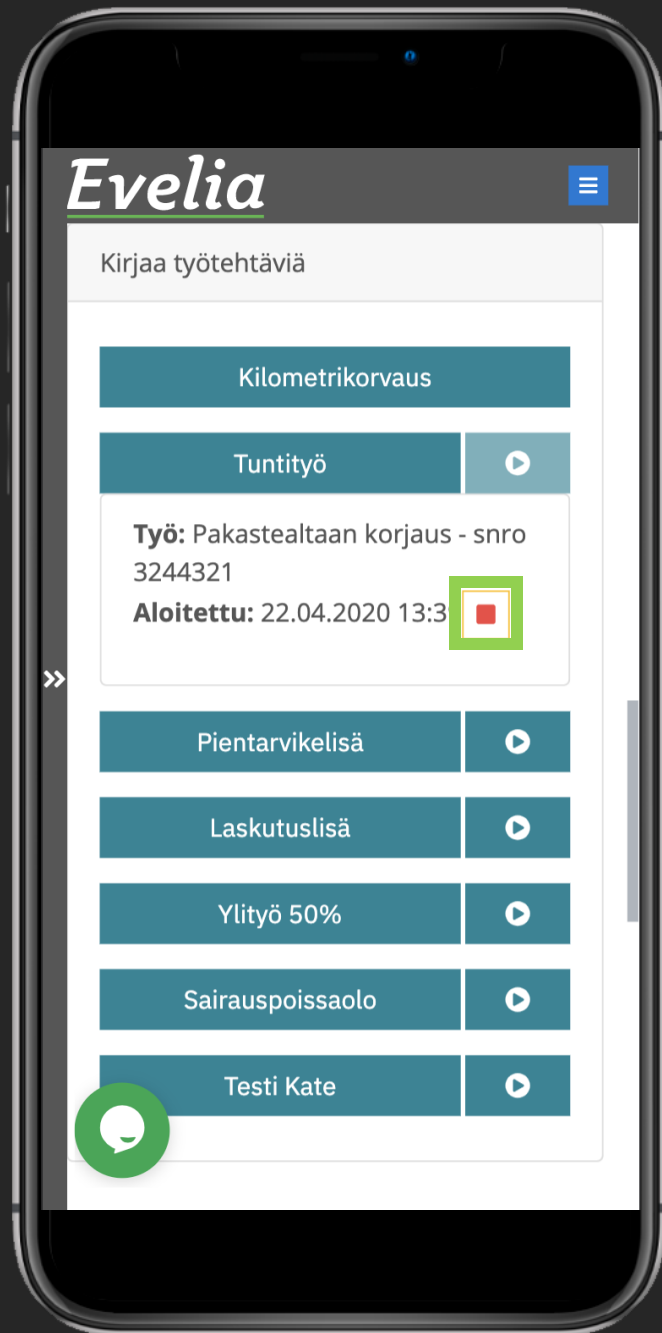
Evelia

Kirjaa työtehtäviä

Kilometrikorvaus

Tuntityö

**Työ:** Pakastealtaan korjaus - snro 3244321
**Aloitettu:** 22.04.2020 13:3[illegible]

»

Pientarvikelisä

Laskutuslisä

Ylityö 50%

Sairauspoissaolo

Testi Kate